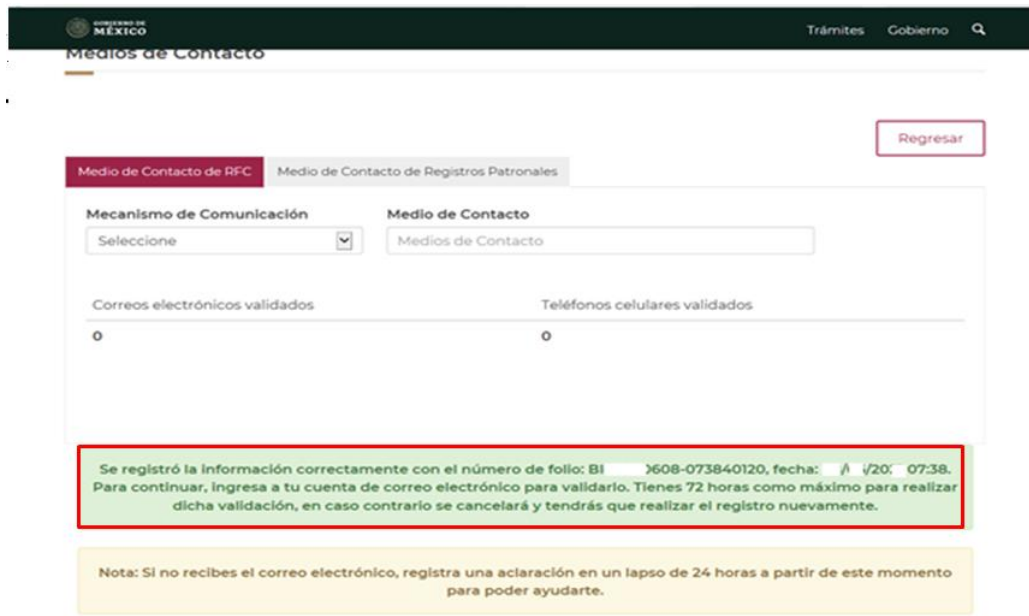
GOBIERNO DE MÉXICO

Trámites Gobierno

Medios de Contacto

Regresar

Medio de Contacto de RFC

Medio de Contacto de Registros Patronales

Mecanismo de Comunicación

Seleccione

Medio de Contacto

Medios de Contacto

Correos electrónicos validados

Teléfonos celulares validados

0

0

Se registró la información correctamente con el número de folio: BI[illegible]0608-073840120, fecha: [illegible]/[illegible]/20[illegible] 07:38. Para continuar, ingresa a tu cuenta de correo electrónico para validarlo. Tienes 72 horas como máximo para realizar dicha validación, en caso contrario se cancelará y tendrás que realizar el registro nuevamente.

Nota: Si no recibes el correo electrónico, registra una aclaración en un lapso de 24 horas a partir de este momento para poder ayudarte.